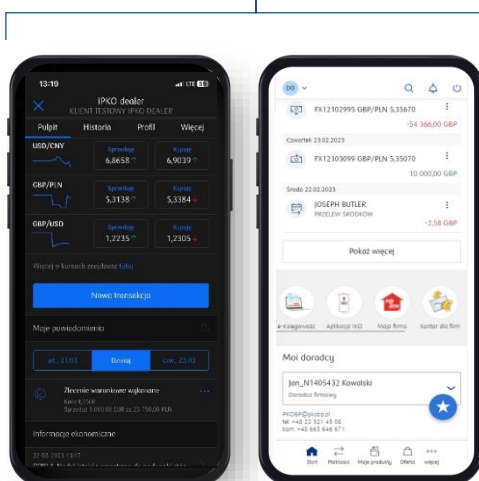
13:19

iPKO dealer
KLIENT TESTOWY IPKO DEALER

Pulpit Historia Profil Więcej

USD/CNY
Sprzedaj 6,8658
Kupuj 6,9039

GBP/PLN
Sprzedaj 5,3138
Kupuj 5,3384

GBP/USD
Sprzedaj 1,2235
Kupuj 1,2305

Więcej o kursach znajdziesz tutaj

Nowa transakcja

Moje powiadomienia

wt., 21.03 Dzisiaj czw., 23.03

Zlecenie warunkowe wykonane
Kurs 4,7500
Sprzedał 5 000,00 EUR za 23 750,00 PLN

Informacje ekonomiczne

22.03.2023 13:17

DD

FX12102995 GBP/PLN 5,35670
-54 366,00 GBP

Czwartek 23.02.2023

FX12103099 GBP/PLN 5,35070
10 000,00 GBP

Środa 22.02.2023

JOSEPH BUTLER
PRZELEW ŚRODKÓW
-2,58 GBP

Pokaż więcej

e-Księgowość Aplikacja IKO Moja firma Kantor dla firm

Moi doradcy

Jan_N1405432 Kowalski
Doradca firmowy

PKOBP@pkobp.pl
tel. +48 22 521 45 00
kom. +48 665 646 671

Start Przelewy Moje produkty Oferta Więcej